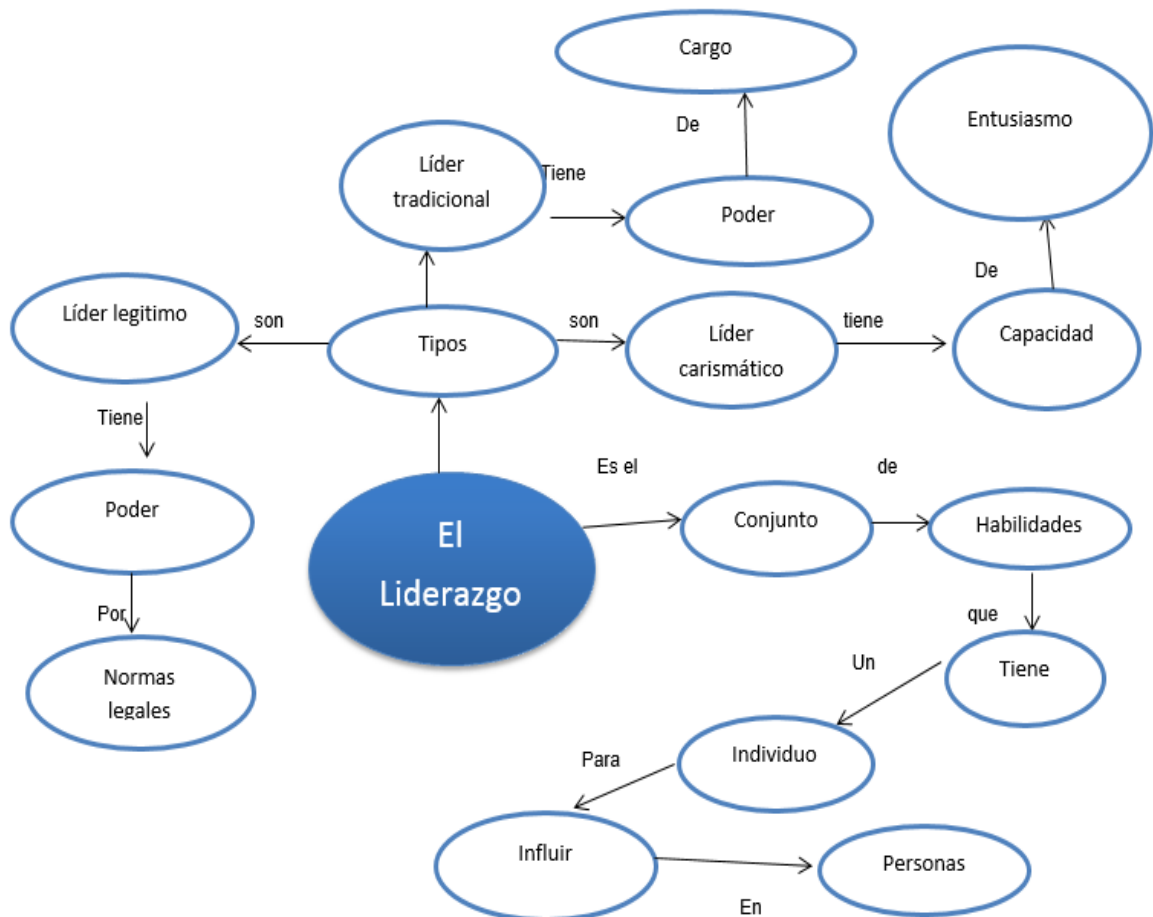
Cargo

De

Entusiasmo

Líder tradicional

Tiene

Poder

De

Líder legitimo

son

Tipos

son

Líder carismático

tiene

Capacidad

Tiene

Es el

de

Poder

El Liderazgo

Conjunto

Habilidades

Por

que

Normas legales

Un

Tiene

Individuo

Para

Influir

Personas

En